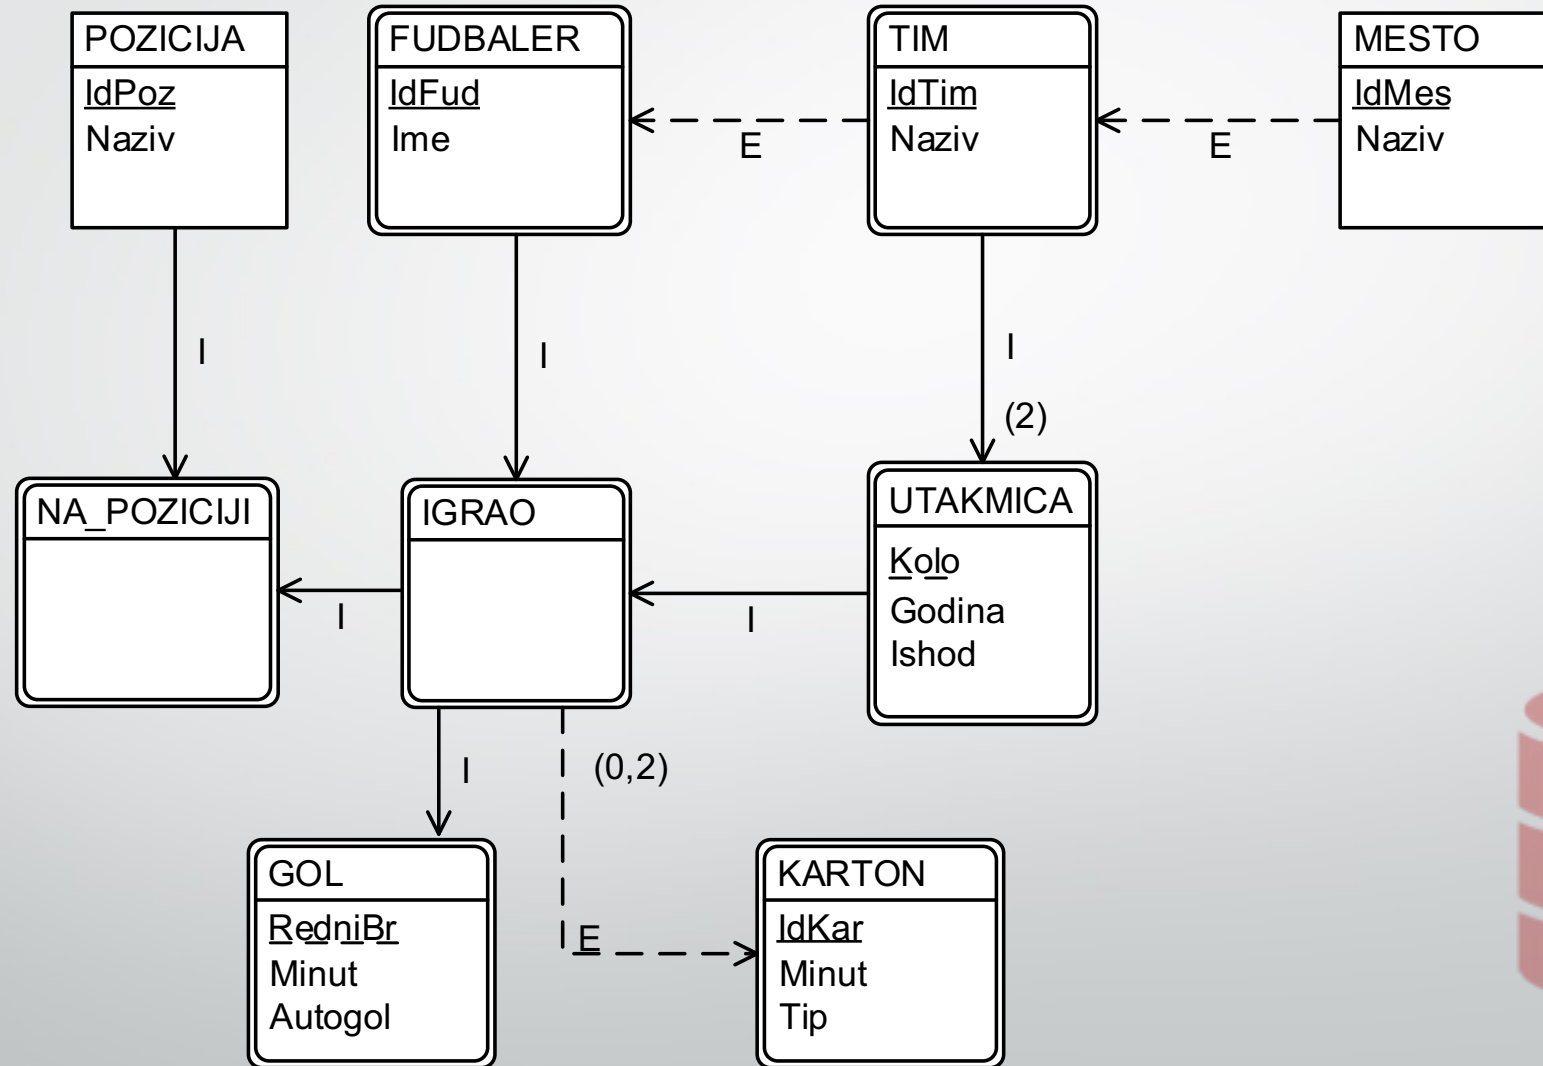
POZICIJA
IdPoz
Naziv

FUDBALER
IdFud
Ime

TIM
IdTim
Naziv

MESTO
IdMes
Naziv

E

E

I

I

I

(2)

NA_POZICIJI

IGRAO

UTAKMICA
Kolo
Godina
Ishod

I

I

I

(0,2)

GOL
RedniBr
Minut
Autogol

E

KARTON
IdKar
Minut
Tip